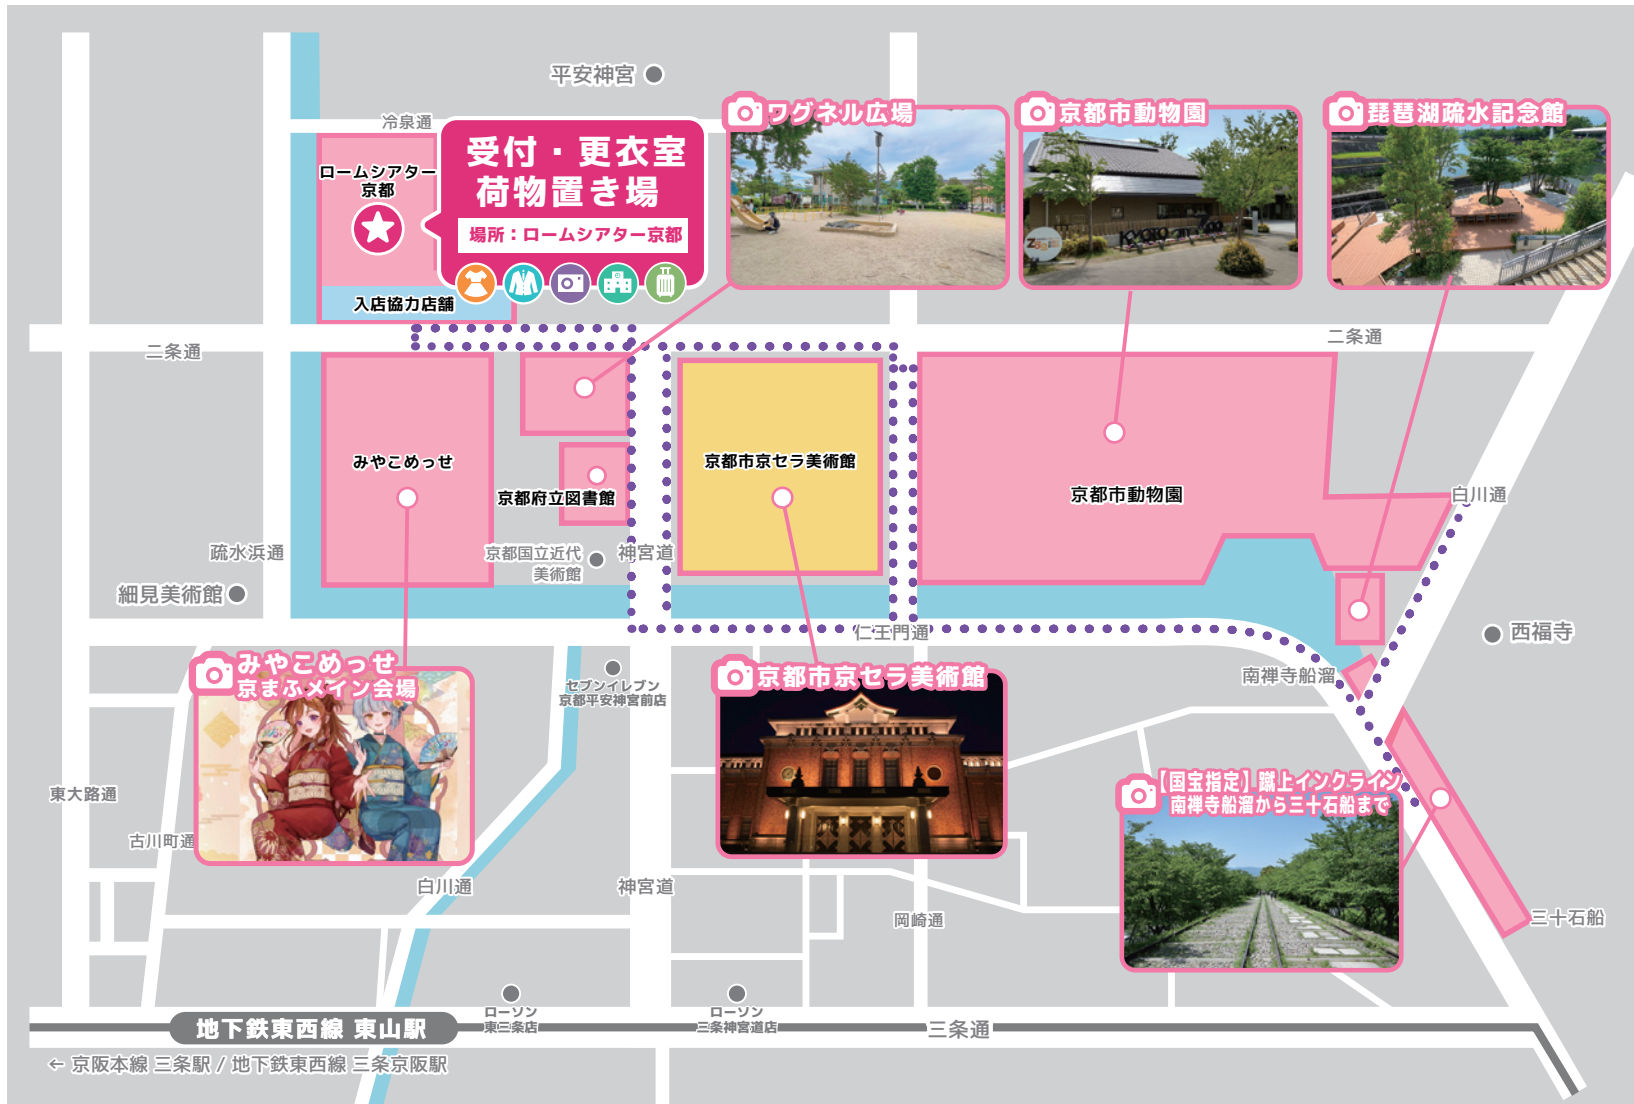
平安神宮

冷泉通

ロームシアター京都

受付・更衣室
荷物置き場

場所：ロームシアター京都

入店協力店舗

ワグネル広場

京都市動物園

琵琶湖疏水記念館

二条通

二条通

みやこめっせ

京都府立図書館

京都市京セラ美術館

京都市動物園

白川通

疏水浜通

京都国立近代美術館

神宮道

細見美術館

仁王門通

西福寺

みやこめっせ
京まふメイン会場

セブンイレブン
京都平安神宮前店

京都市京セラ美術館

南禅寺船溜

【国宝指定】蹴上インクライン
南禅寺船溜から三十石船まで

東大路通

古川町通

白川通

神宮道

岡崎通

三十石船

ローソン
東三条店

ローソン
三条神宮道店

地下鉄東西線 東山駅

三条通

← 京阪本線 三条駅 / 地下鉄東西線 三条京阪駅